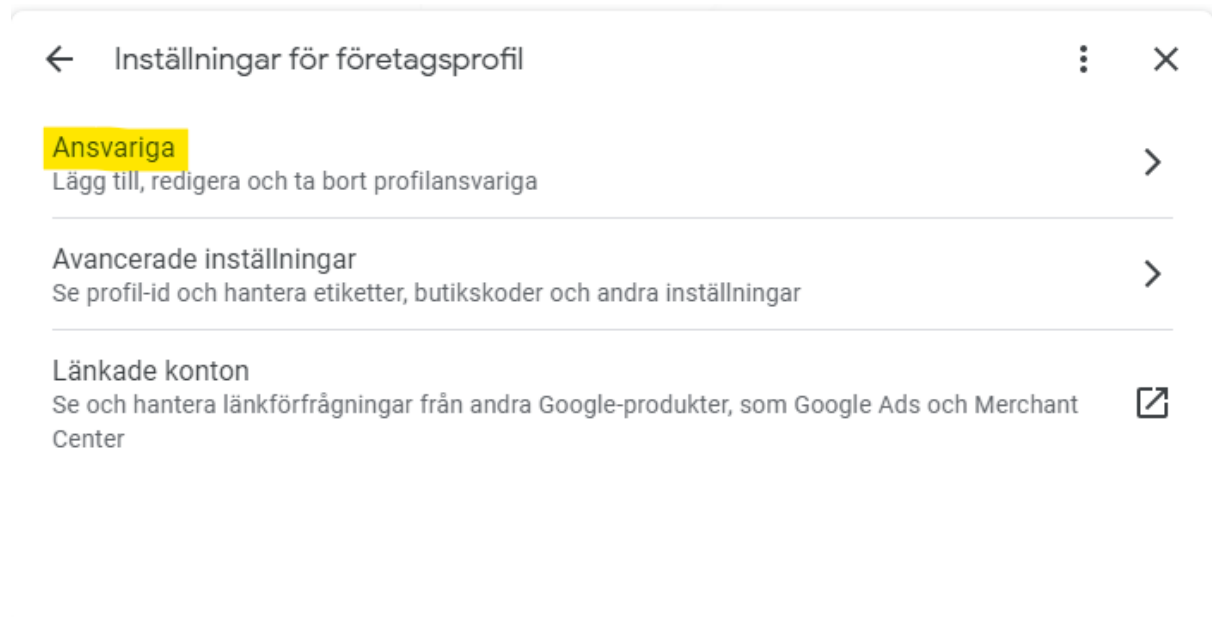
Inställningar för företagsprofil

Ansvariga
Lägg till, redigera och ta bort profilansvariga

Avancerade inställningar
Se profil-id och hantera etiketter, butikskoder och andra inställningar

Länkade konton
Se och hantera länkförfrågningar från andra Google-produkter, som Google Ads och Merchant Center